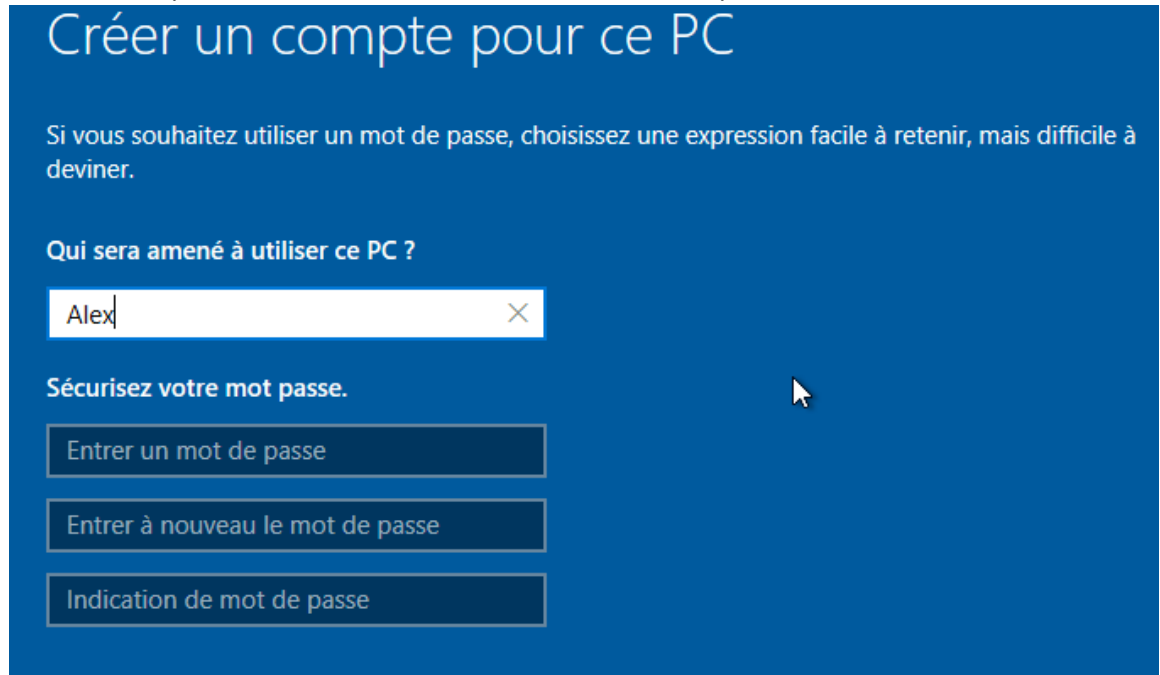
Créer un compte pour ce PC

Si vous souhaitez utiliser un mot de passe, choisissez une expression facile à retenir, mais difficile à deviner.

Qui sera amené à utiliser ce PC ?

Alex

Sécurisez votre mot passe.

Entrer un mot de passe

Entrer à nouveau le mot de passe

Indication de mot de passe